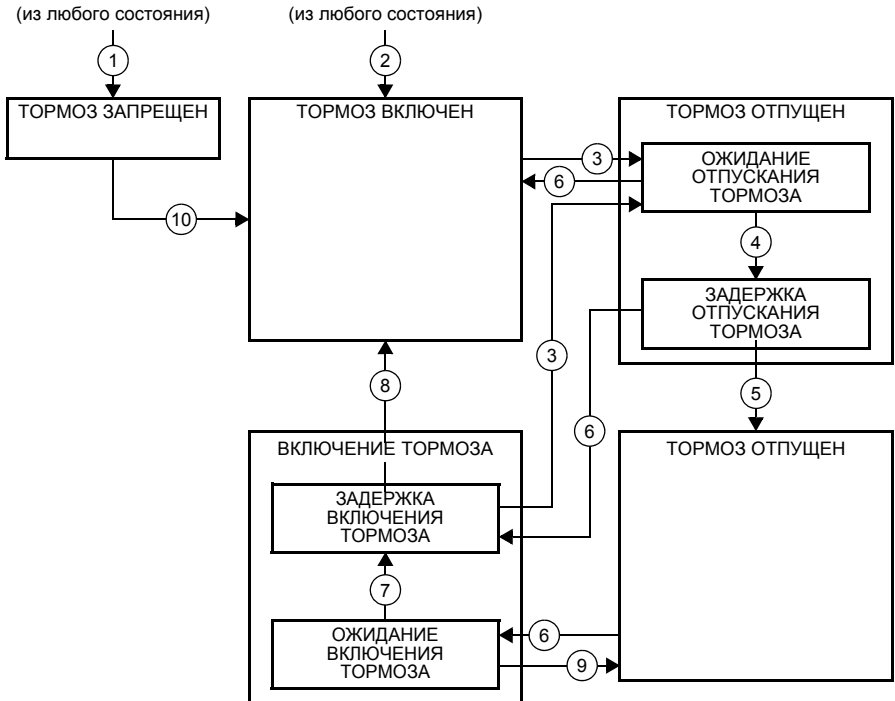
(из любого состояния)

1

ТОРМОЗ ЗАПРЕЩЕН

10

(из любого состояния)

2

ТОРМОЗ ВКЛЮЧЕН

3

6

ТОРМОЗ ОТПУЩЕН

ОЖИДАНИЕ ОТПУСКАНИЯ ТОРМОЗА

4

ЗАДЕРЖКА ОТПУСКАНИЯ ТОРМОЗА

5

3

8

6

ВКЛЮЧЕНИЕ ТОРМОЗА

ЗАДЕРЖКА ВКЛЮЧЕНИЯ ТОРМОЗА

7

ОЖИДАНИЕ ВКЛЮЧЕНИЯ ТОРМОЗА

6

9

ТОРМОЗ ОТПУЩЕН